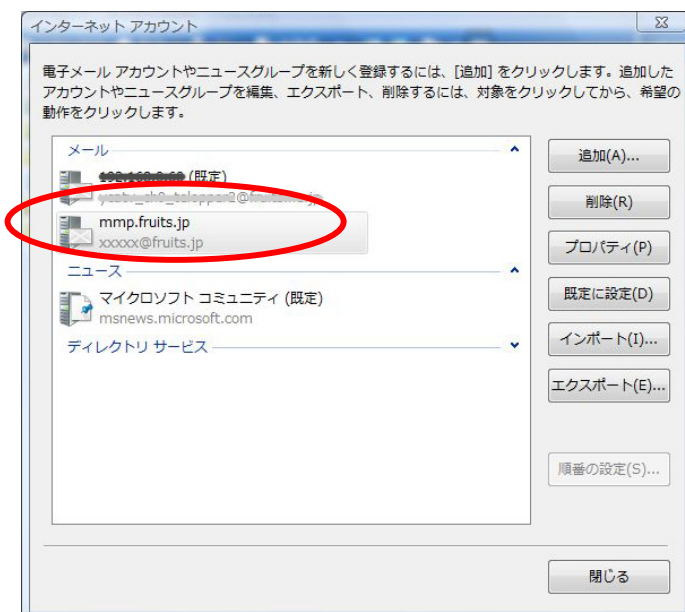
インターネット アカウント

電子メール アカウントやニュースグループを新しく登録するには、[追加] をクリックします。追加したアカウントやニュースグループを編集、エクスポート、削除するには、対象をクリックしてから、希望の動作をクリックします。

メール

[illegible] (既定)
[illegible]

mmp.fruits.jp
xxxxx@fruits.jp

ニュース

マイクロソフト コミュニティ (既定)
msnews.microsoft.com

ディレクトリ サービス

追加(A)...
削除(R)
プロパティ(P)
既定に設定(D)
インポート(I)...
エクスポート(E)...
順番の設定(S)...
閉じる